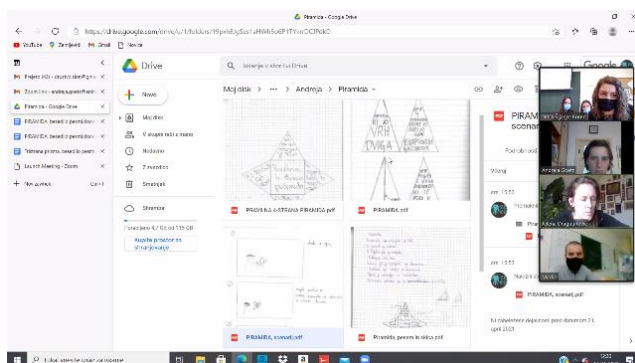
Piramida - Google Drive

https://drive.google.com/drive/u/1/folders/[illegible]

YouTube Zemljevidi Gmail Novice

Projekt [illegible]
Zoom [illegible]
Piramida - Google Drive
PIRAMIDA besedi o piramidah
PIRAMIDA besedi o piramidah
Pisanje prizma besedi o piramidah
Launch Meeting - Zoom
New contact Ctrl+T

Drive

Išči v storitvi Drive

Novo

Moj disk
V skupni rabi z mano
Nedavno
Z zvezdico
Smetnjak

Shramba

Porabljeno 4,7 GB od 15 GB

Kupite prostor za shranjevanje

Moj disk > ··· > Andreja > Piramida

VRH
TVGA

PIRAMIDA 4-STRANA PIRAMIDA.pdf
PIRAMIDA.pdf
PIRAMIDA_scenarij.pdf
Piramida, pesem in skica.pdf

PIRAM
scenar

Podrobnosti

Vsaj

PIRAMIDA_scenarij.pdf

Ni naloženo dejavnosti pred datumom 21. april 2021

Google

Andreja Gobec
Alida Dragojević